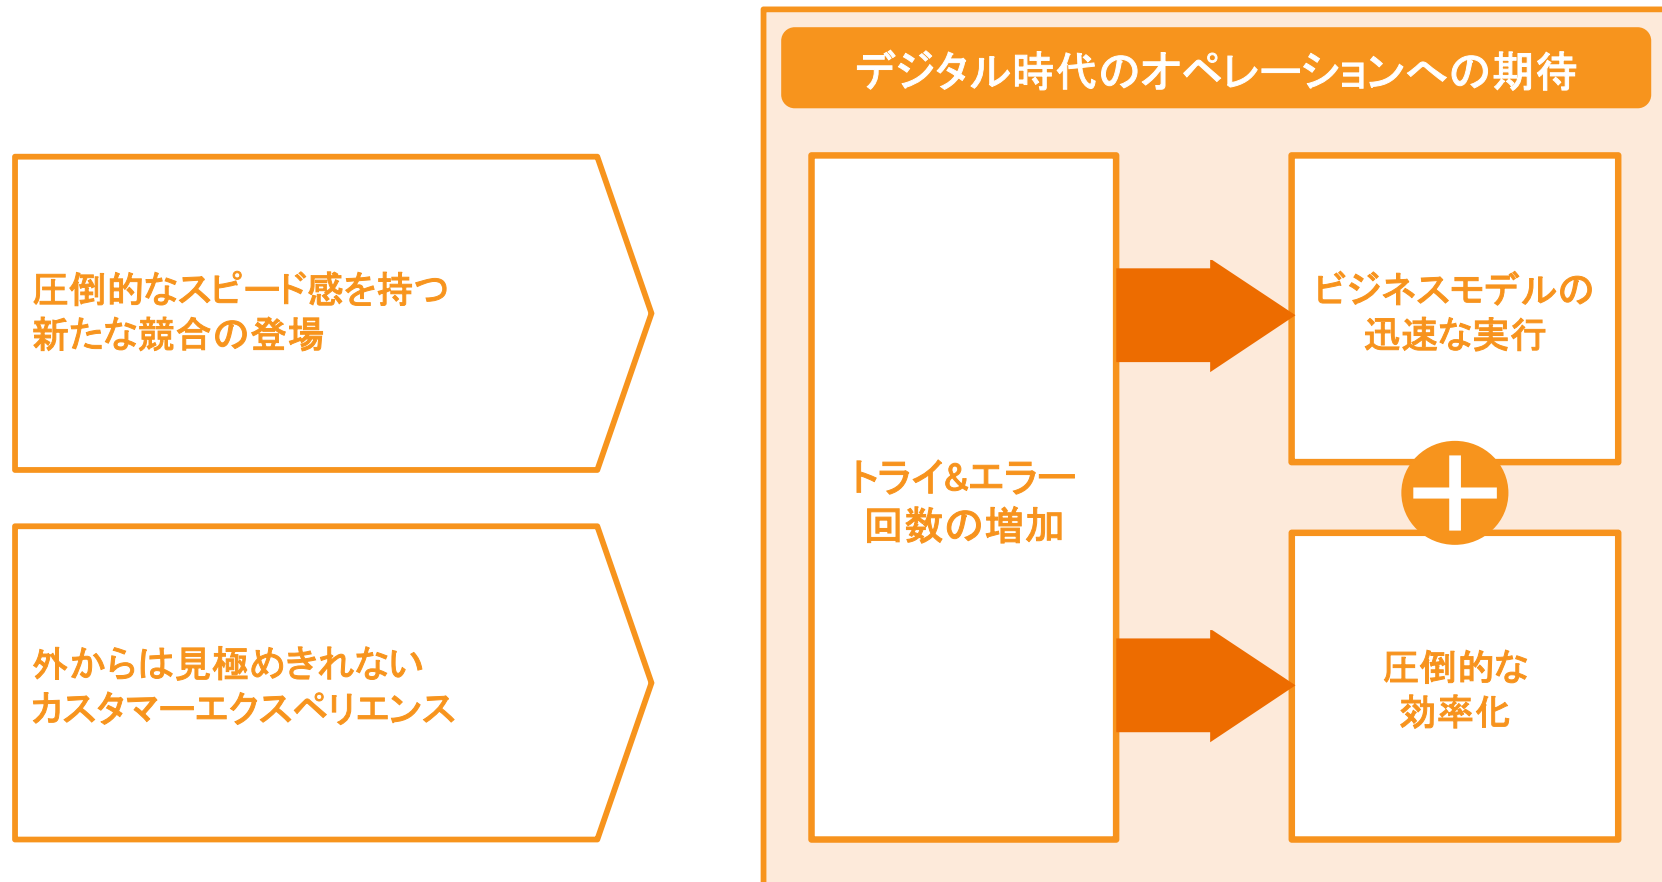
圧倒的なスピード感を持つ
新たな競合の登場

外からは見極めきれない
カスタマーエクスペリエンス

デジタル時代のオペレーションへの期待

トライ&エラー
回数の増加

ビジネスモデルの
迅速な実行

圧倒的な
効率化